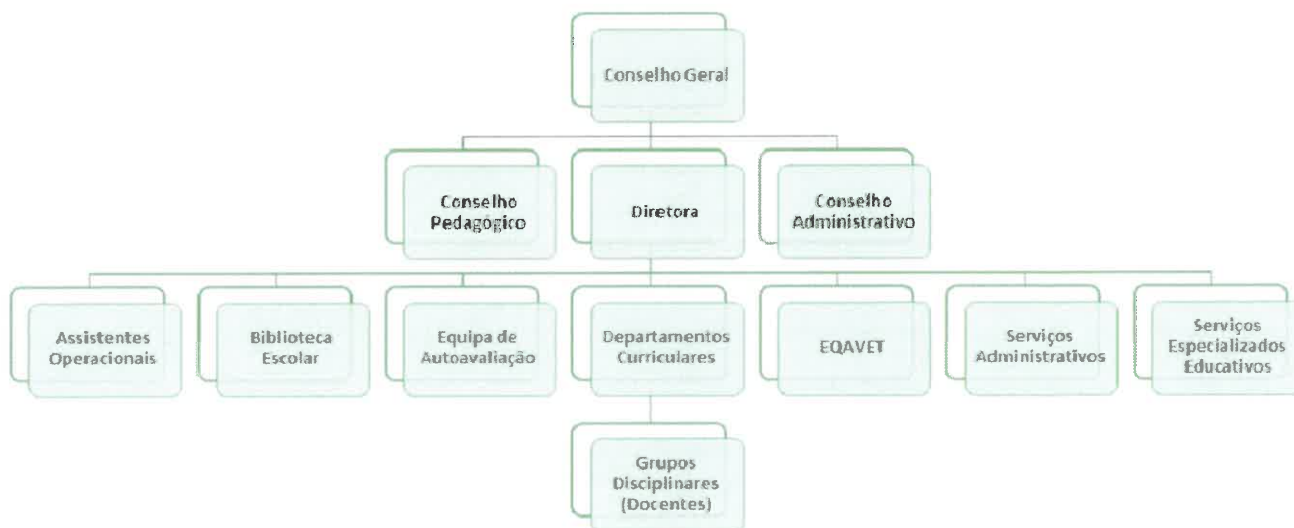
Conselho Geral

Conselho Pedagógico

Diretora

Conselho Administrativo

Assistentes Operacionais

Biblioteca Escolar

Equipa de Autoavaliação

Departamentos Curriculares

EQAVET

Serviços Administrativos

Serviços Especializados Educativos

Grupos Disciplinares (Docentes)